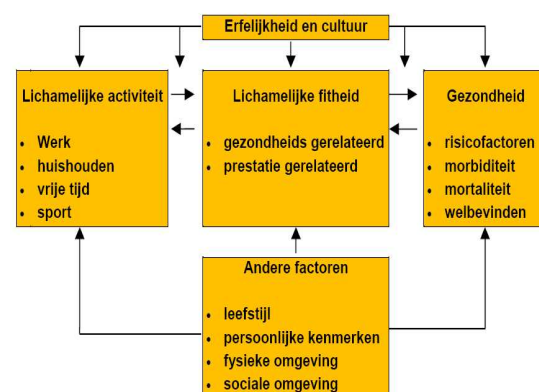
Erfelijkheid en cultuur

Lichamelijke activiteit
- Werk
- huishouden
- vrije tijd
- sport

Lichamelijke fitheid
- gezondheids gerelateerd
- prestatie gerelateerd

Gezondheid
- risicofactoren
- morbiditeit
- mortaliteit
- welbevinden

Andere factoren
- leefstijl
- persoonlijke kenmerken
- fysieke omgeving
- sociale omgeving